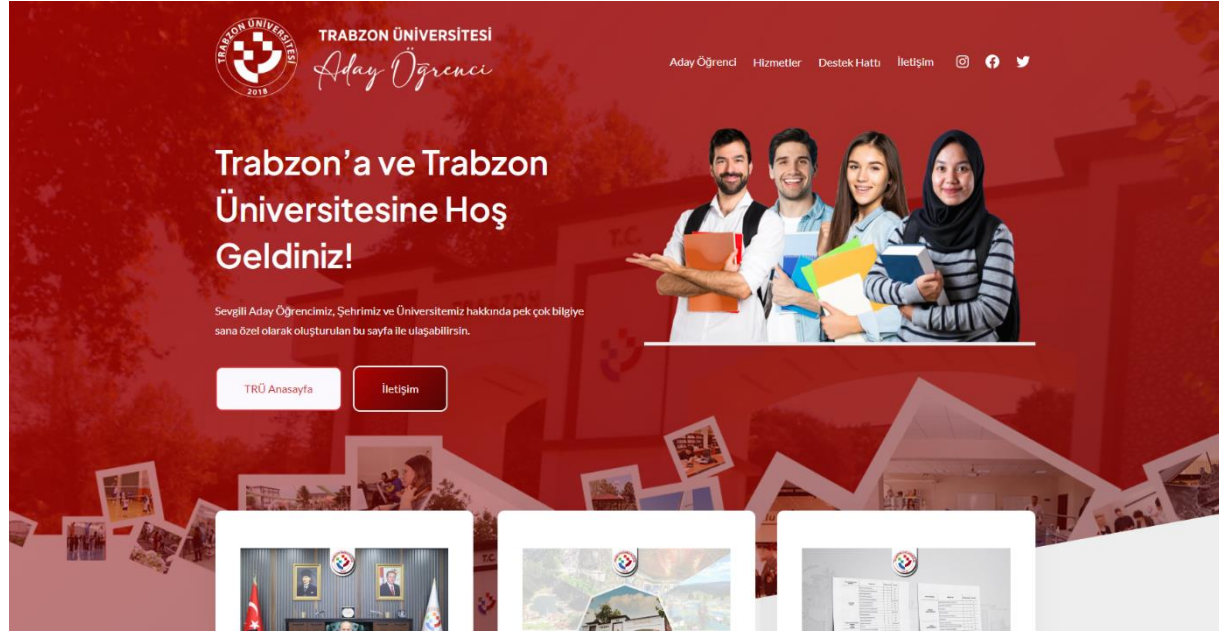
TRABZON ÜNİVERSİTESİ 2018

TRABZON ÜNİVERSİTESİ
Aday Öğrenci

Aday Öğrenci Hizmetler Destek Hattı İletişim

Trabzon'a ve Trabzon Üniversitesine Hoş Geldiniz!

Sevgili Aday Öğrencimiz, Şehrimiz ve Üniversitemiz hakkında pek çok bilgiye sana özel olarak oluşturulan bu sayfa ile ulaşabilirsin.

TRÜ Anasayfa

İletişim

T.C.